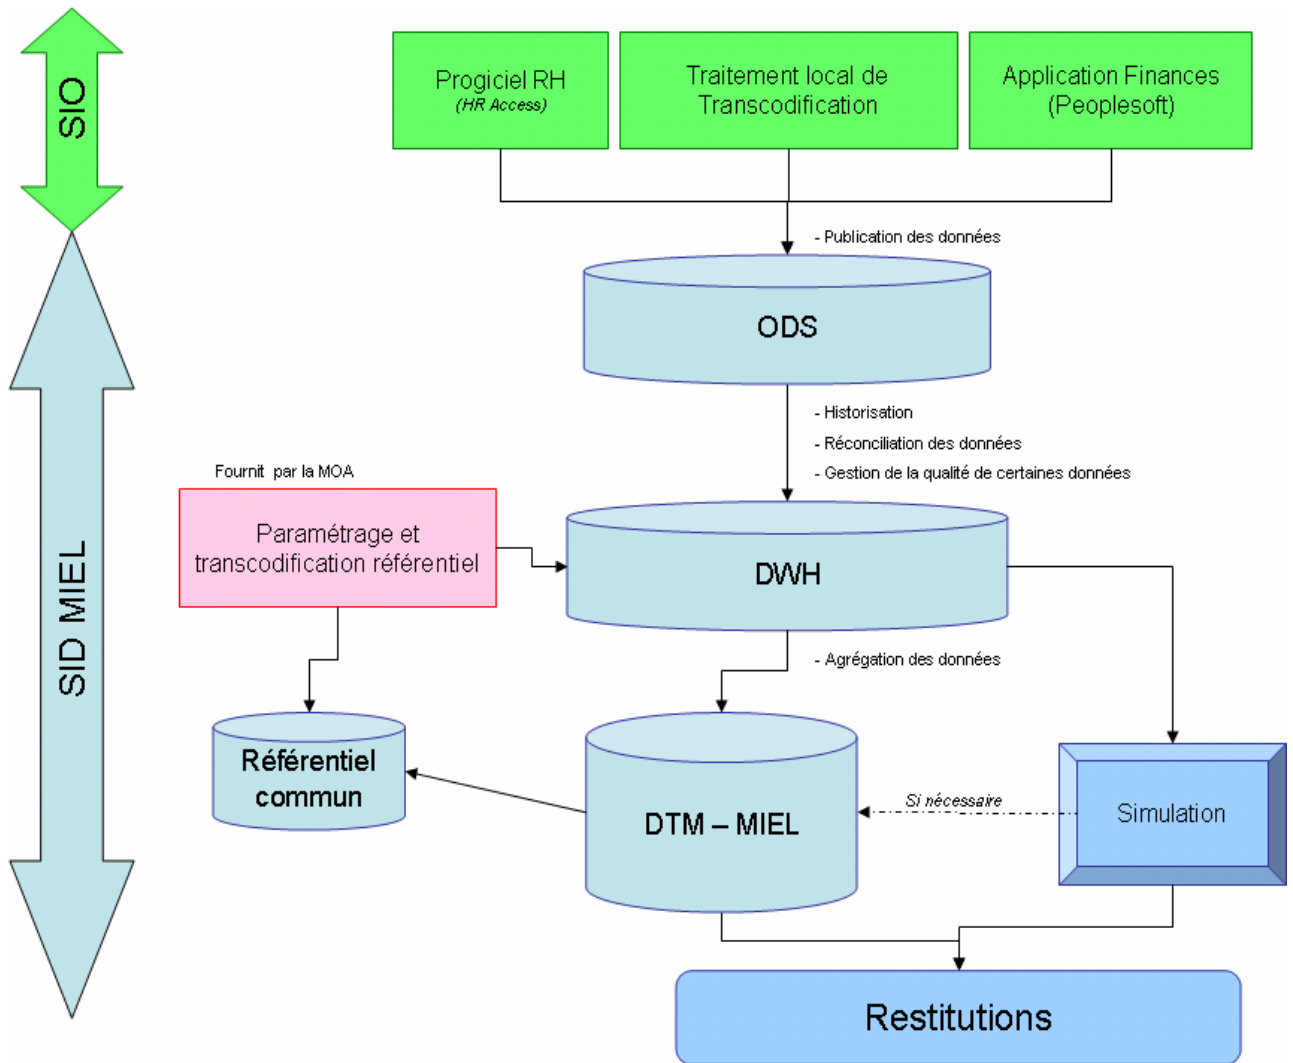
SIO

SID MIEL

Progiciel RH
(HR Access)

Traitement local de Transcodification

Application Finances (Peoplesoft)

- Publication des données

ODS

- Historisation
- Réconciliation des données
- Gestion de la qualité de certaines données

Fournit par la MOA

Paramétrage et transcodification référentiel

DWH

- Agrégation des données

Référentiel commun

DTM – MIEL

Si nécessaire

Simulation

Restitutions